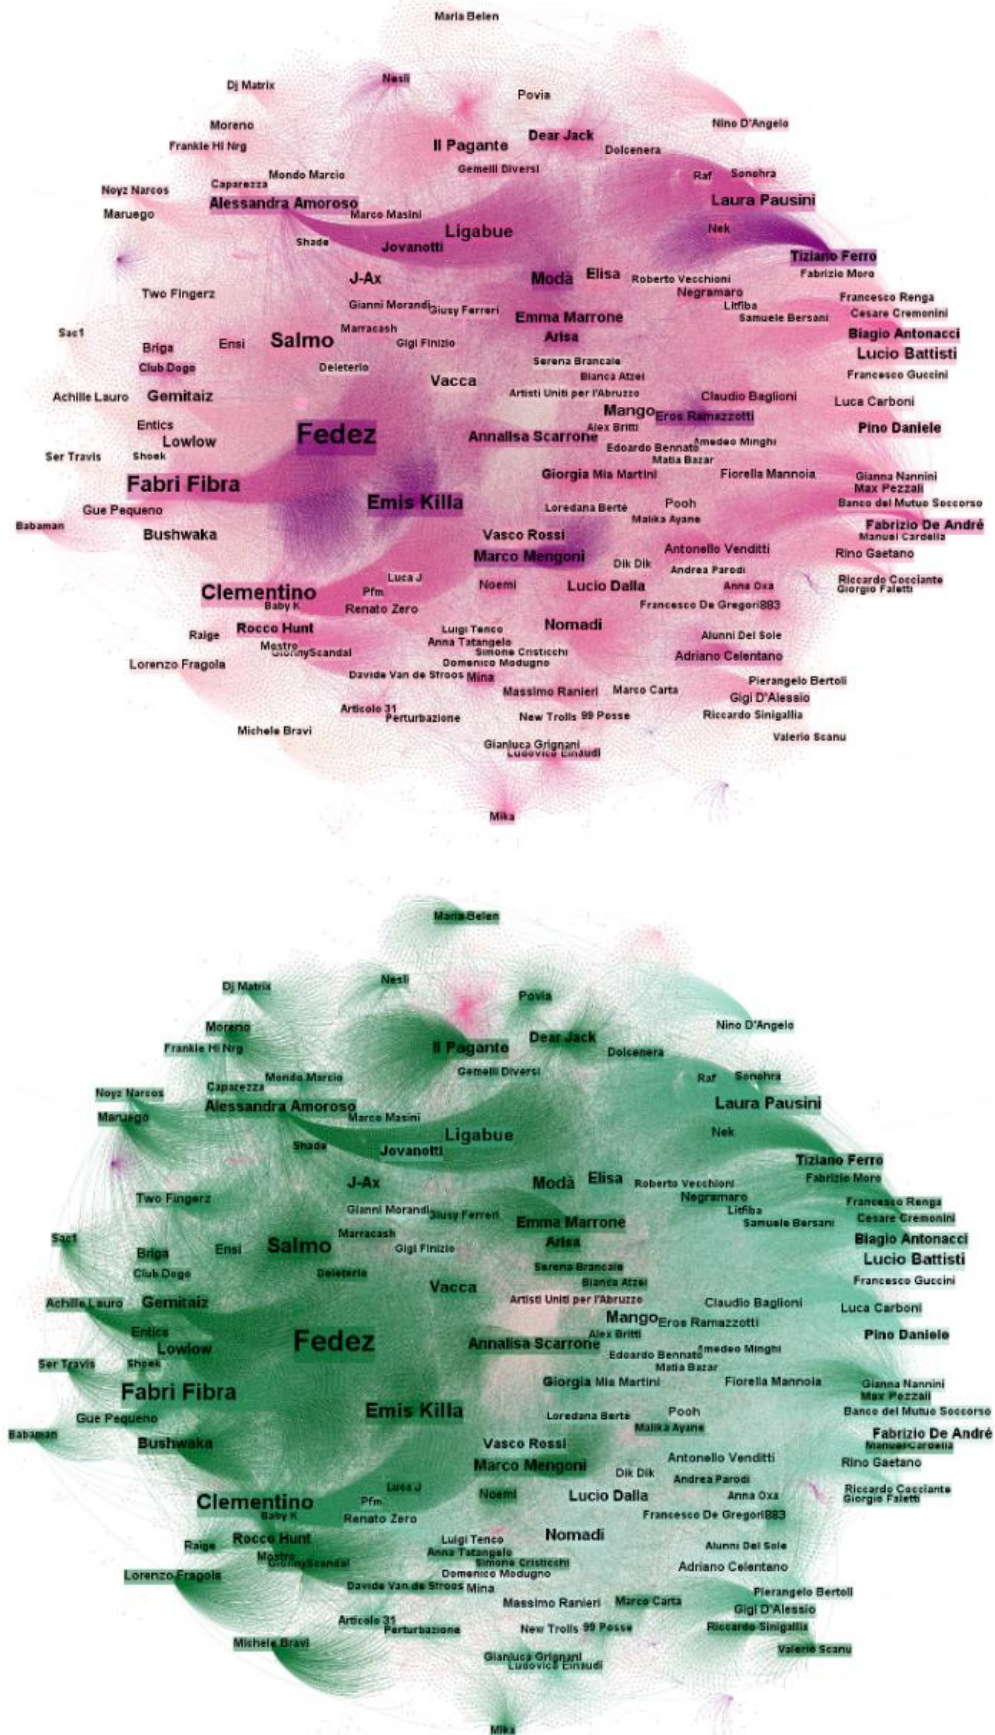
Maria Belen
Nesli
Dj Matrix
Povia
Moreno
Nino D'Angelo
Frankie Hi Nrg
Il Pagante
Dear Jack
Dolcenera
Gemelli Diversi
Mondo Marcio
Raf
Sonohra
Noyz Narcos
Caparezza
Alessandra Amoroso
Laura Pausini
Maruego
Marco Masini
Ligabue
Nek
Shade
Jovanotti
Tiziano Ferro
J-Ax
Modà
Elisa
Roberto Vecchioni
Fabrizio Moro
Negramaro
Two Fingerz
Gianni Morandi
Giusy Ferreri
Litfiba
Francesco Renga
Samuele Bersani
Cesare Cremonini
Sac1
Marracash
Emma Marrone
Briga
Ensi
Salmo
Gigi Finizio
Arisa
Biagio Antonacci
Club Dogo
Lucio Battisti
Deleterio
Serena Brancale
Vacca
Bianca Atzei
Francesco Guccini
Artisti Uniti per l'Abruzzo
Achille Lauro
Gemitaiz
Claudio Baglioni
Luca Carboni
Mango
Eros Ramazzotti
Entics
Alex Britti
Lowlow
Fedez
Annalisa Scarrone
Pino Daniele
Edoardo Bennato
Amedeo Minghi
Ser Travis
Shoek
Matia Bazar
Giorgia
Mia Martini
Fiorella Mannoia
Gianna Nannini
Fabri Fibra
Max Pezzali
Emis Killa
Banco del Mutuo Soccorso
Gue Pequeno
Pooh
Loredana Bertè
Babaman
Malika Ayane
Fabrizio De André
Manuel Cardella
Bushwaka
Vasco Rossi
Antonello Venditti
Marco Mengoni
Rino Gaetano
Dik Dik
Andrea Parodi
Luca J
Noemi
Clementino
Pfm
Lucio Dalla
Anna Oxa
Riccardo Cocciante
Giorgio Faletti
Baby K
Renato Zero
Francesco De Gregori
883
Rocco Hunt
Luigi Tenco
Nomadi
Raige
Alunni Del Sole
Anna Tatangelo
Mostro
Gionnyscandal
Simone Cristicchi
Adriano Celentano
Lorenzo Fragola
Domenico Modugno
Davide Van de Sfroos
Mina
Pierangelo Bertoli
Massimo Ranieri
Marco Carta
Gigi D'Alessio
Articolo 31
Perturbazione
New Trolls
99 Posse
Riccardo Sinigallia
Michele Bravi
Valerio Scanu
Gianluca Grignani
Ludovico Einaudi
Mika

Maria Belen
Nesli
Dj Matrix
Povia
Moreno
Nino D'Angelo
Frankie Hi Nrg
Il Pagante
Dear Jack
Dolcenera
Gemelli Diversi
Mondo Marcio
Raf
Sonohra
Noyz Narcos
Caparezza
Alessandra Amoroso
Laura Pausini
Maruego
Marco Masini
Ligabue
Nek
Shade
Jovanotti
Tiziano Ferro
J-Ax
Modà
Elisa
Roberto Vecchioni
Fabrizio Moro
Negramaro
Two Fingerz
Gianni Morandi
Giusy Ferreri
Litfiba
Francesco Renga
Samuele Bersani
Cesare Cremonini
Sac1
Marracash
Emma Marrone
Briga
Ensi
Salmo
Gigi Finizio
Arisa
Biagio Antonacci
Club Dogo
Lucio Battisti
Deleterio
Serena Brancale
Vacca
Bianca Atzei
Francesco Guccini
Artisti Uniti per l'Abruzzo
Achille Lauro
Gemitaiz
Claudio Baglioni
Luca Carboni
Mango
Eros Ramazzotti
Entics
Alex Britti
Lowlow
Fedez
Annalisa Scarrone
Pino Daniele
Edoardo Bennato
Amedeo Minghi
Ser Travis
Shoek
Matia Bazar
Giorgia
Mia Martini
Fiorella Mannoia
Gianna Nannini
Fabri Fibra
Max Pezzali
Emis Killa
Banco del Mutuo Soccorso
Gue Pequeno
Pooh
Loredana Bertè
Babaman
Malika Ayane
Fabrizio De André
Manuel Cardella
Bushwaka
Vasco Rossi
Antonello Venditti
Marco Mengoni
Rino Gaetano
Dik Dik
Andrea Parodi
Luca J
Noemi
Clementino
Pfm
Lucio Dalla
Anna Oxa
Riccardo Cocciante
Giorgio Faletti
Baby K
Renato Zero
Francesco De Gregori
883
Rocco Hunt
Luigi Tenco
Nomadi
Raige
Alunni Del Sole
Anna Tatangelo
Mostro
Gionnyscandal
Simone Cristicchi
Adriano Celentano
Lorenzo Fragola
Domenico Modugno
Davide Van de Sfroos
Mina
Pierangelo Bertoli
Massimo Ranieri
Marco Carta
Gigi D'Alessio
Articolo 31
Perturbazione
New Trolls
99 Posse
Riccardo Sinigallia
Michele Bravi
Valerio Scanu
Gianluca Grignani
Ludovico Einaudi
Mika